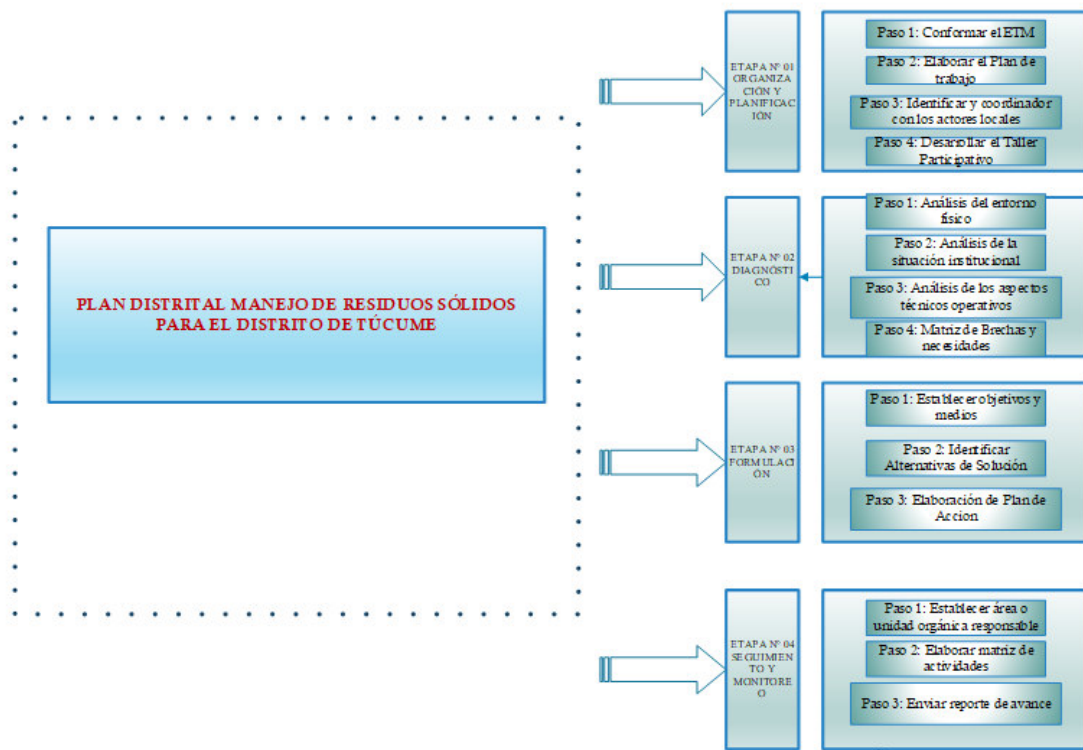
PLAN DISTRITAL MANEJO DE RESIDUOS SÓLIDOS PARA EL DISTRITO DE TÚCUME

ETAPA Nº 01 ORGANIZACIÓN Y PLANIFICACIÓN

Paso 1: Conformar el ETM

Paso 2: Elaborar el Plan de trabajo

Paso 3: Identificar y coordinador con los actores locales

Paso 4: Desarrollar el Taller Participativo

ETAPA Nº 02 DIAGNÓSTICO

Paso 1: Análisis del entorno físico

Paso 2: Análisis de la situación institucional

Paso 3: Análisis de los aspectos técnicos operativos

Paso 4: Matriz de Brechas y necesidades

ETAPA Nº 03 FORMULACIÓN

Paso 1: Establecer objetivos y medios

Paso 2: Identificar Alternativas de Solución

Paso 3: Elaboración de Plan de Accion

ETAPA Nº 04 SEGUIMIENTO Y MONITOREO

Paso 1: Establecer área o unidad orgánica responsable

Paso 2: Elaborar matriz de actividades

Paso 3: Enviar reporte de avance